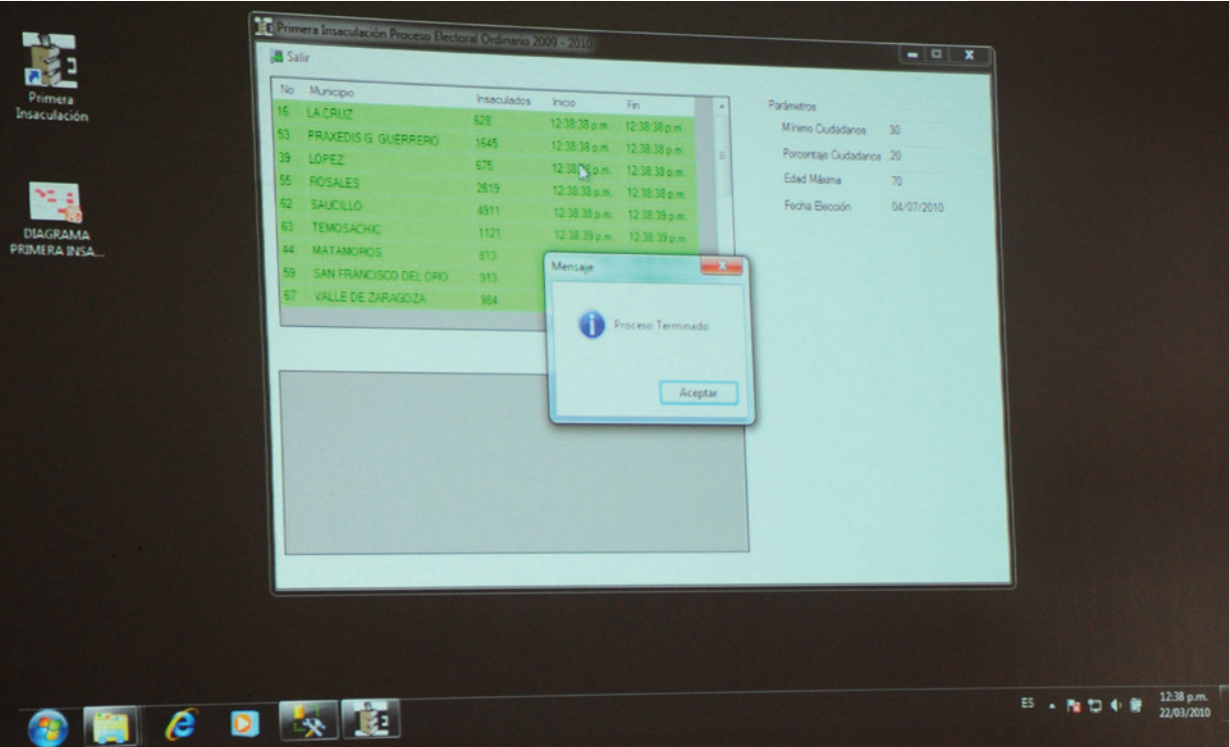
Primera Insaculación

DIAGRAMA PRIMERA INSA...

Primera Insaculación Proceso Electoral Ordinario 2009 - 2010

Salir

| No | Municipio | Insaculados | Inicio | Fin |
|---|---|---|---|---|
| 16 | LA CRUZ | 628 | 12:38:38 p.m. | 12:38:38 p.m. |
| 53 | PRAXEDIS G. GUERRERO | 1645 | 12:38:38 p.m. | 12:38:38 p.m. |
| 39 | LOPEZ | 675 | 12:38:38 p.m. | 12:38:38 p.m. |
| 55 | ROSALES | 2619 | 12:38:38 p.m. | 12:38:38 p.m. |
| 62 | SAUCILLO | 4911 | 12:38:38 p.m. | 12:38:39 p.m. |
| 63 | TEMOSACHIC | 1121 | 12:38:39 p.m. | 12:38:39 p.m. |
| 44 | MATAMOROS | 813 | | |
| 59 | SAN FRANCISCO DEL ORO | 913 | | |
| 67 | VALLE DE ZARAGOZA | 984 | | |

Parámetros
Mínimo Ciudadanos 30
Porcentaje Ciudadanos 20
Edad Máxima 70
Fecha Elección 04/07/2010

Mensaje
Proceso Terminado
Aceptar

ES 12:38 p.m. 22/03/2010